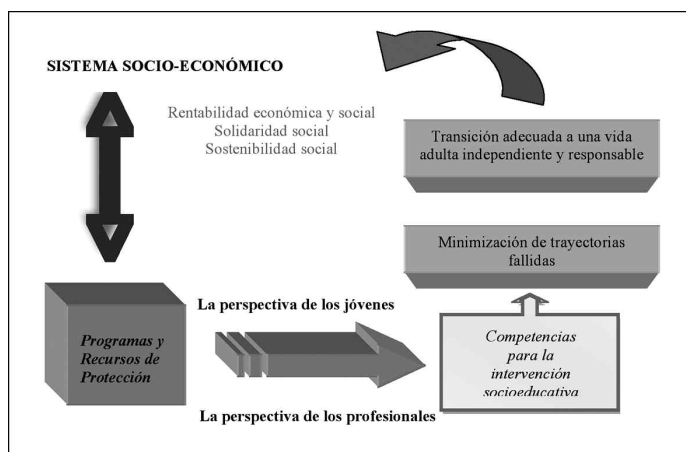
SISTEMA SOCIO-ECONÓMICO

Rentabilidad económica y social
Solidaridad social
Sostenibilidad social

Transición adecuada a una vida adulta independiente y responsable

Minimización de trayectorias fallidas

Programas y Recursos de Protección

La perspectiva de los jóvenes

Competencias para la intervención socioeducativa

La perspectiva de los profesionales